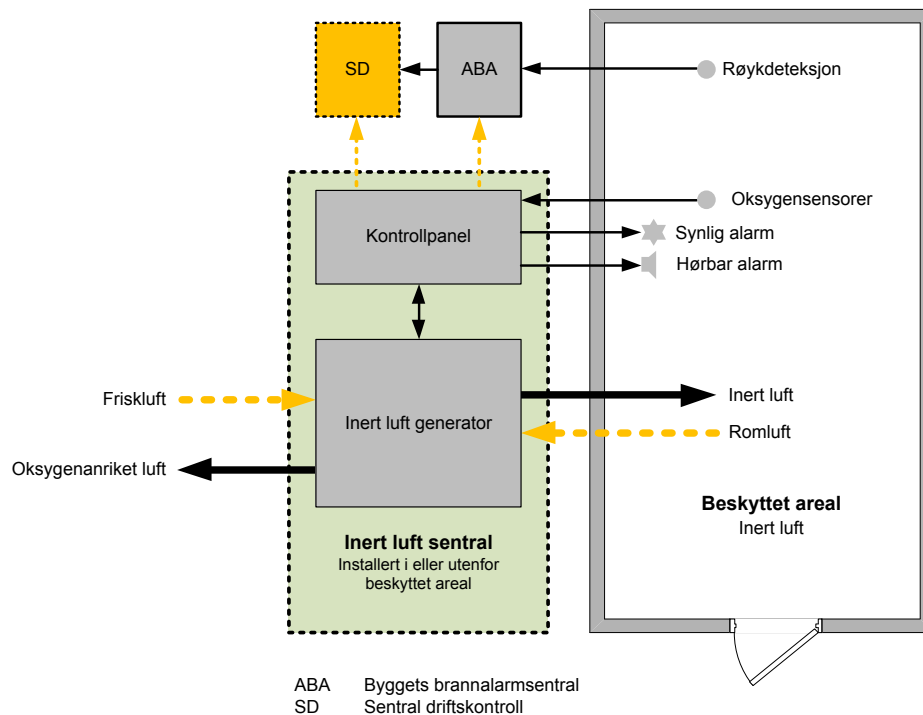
SD

ABA

Røykdeteksjon

Kontrollpanel

Oksygensensorer

Synlig alarm

Hørbar alarm

Friskluft

Inert luft generator

Inert luft

Romluft

Oksygenanriket luft

Beskyttet areal
Inert luft

Inert luft sentral
Installert i eller utenfor beskyttet areal

ABA Byggets brannalarmsentral
SD Sentral driftskontroll